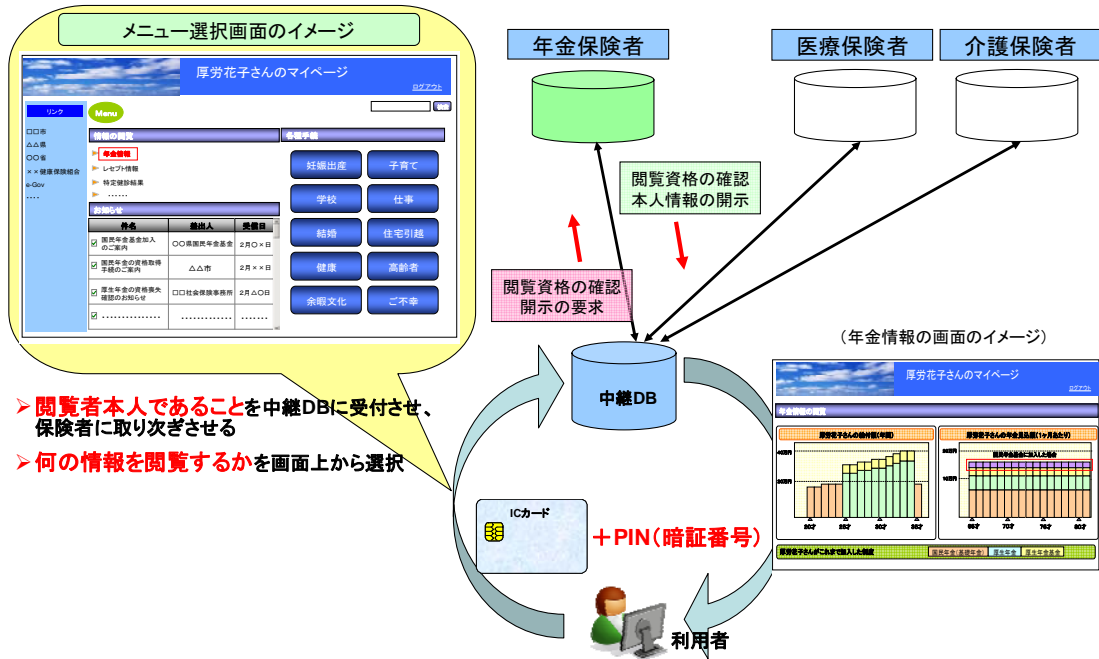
メニュー選択画面のイメージ

厚労花子さんのマイページ

ログアウト

リンク

Menu

□□市
△△県
○○省
××健康保険組合
e-Gov
・・・・

情報の閲覧

年金情報
レセプト情報
特定健診結果
・・・・・・

お知らせ

| 件名 | 差出人 | 受信日 |
|---|---|---|
| 国民年金基金加入のご案内 | ○○県国民年金基金 | 2月○×日 |
| 国民年金の資格取得手続のご案内 | △△市 | 2月××日 |
| 厚生年金の資格喪失確認のお知らせ | □□社会保険事務所 | 2月△○日 |
| …………… | …………… | …… |

各種手続

妊娠出産
子育て
学校
仕事
結婚
住宅引越
健康
高齢者
余暇文化
ご不幸

年金保険者

医療保険者

介護保険者

閲覧資格の確認
本人情報の開示

閲覧資格の確認
開示の要求

中継DB

（年金情報の画面のイメージ）

厚労花子さんのマイページ

ログアウト

年金情報の閲覧

厚労花子さんの給付額(年額)

厚労花子さんの年金見込額(1ヶ月あたり)

国民年金保険料に加入した場合

国民年金(基礎年金)
厚生年金
厚生年金基金

➢閲覧者本人であることを中継DBに受付させ、保険者に取り次ぎさせる

➢何の情報を閲覧するかを画面上から選択

ICカード

＋PIN（暗証番号）

利用者